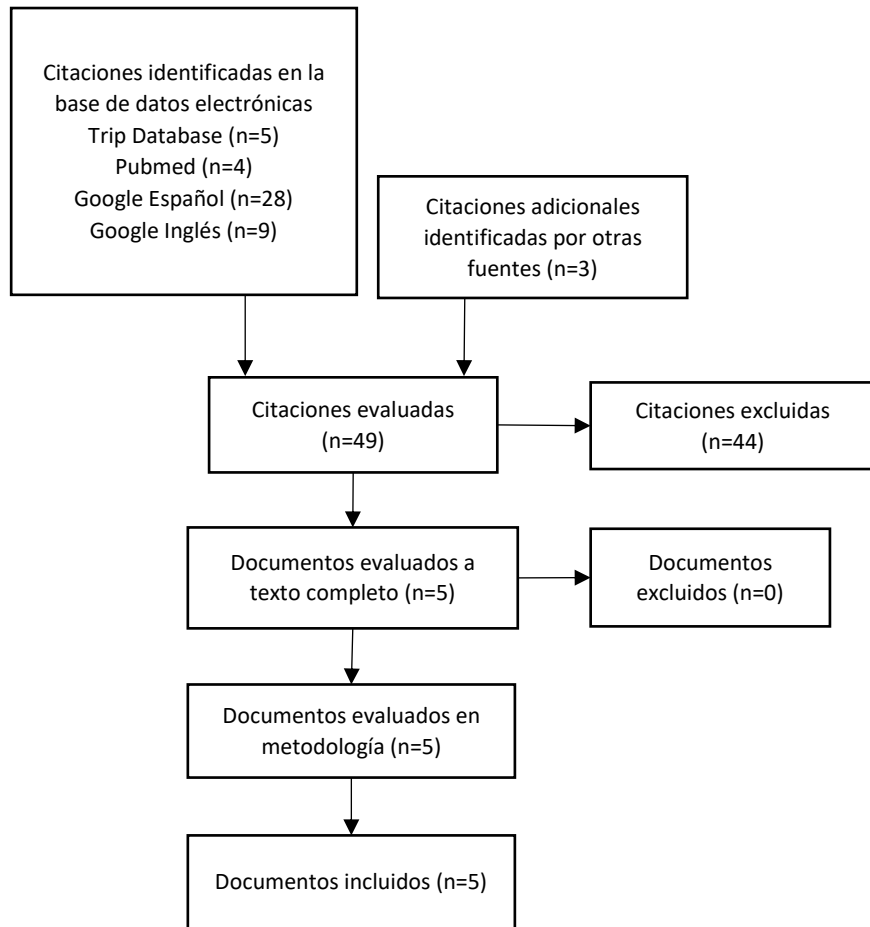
Citaciones identificadas en la base de datos electrónicas
Trip Database (n=5)
Pubmed (n=4)
Google Español (n=28)
Google Inglés (n=9)

Citaciones adicionales identificadas por otras fuentes (n=3)

Citaciones evaluadas (n=49)

Citaciones excluidas (n=44)

Documentos evaluados a texto completo (n=5)

Documentos excluidos (n=0)

Documentos evaluados en metodología (n=5)

Documentos incluidos (n=5)